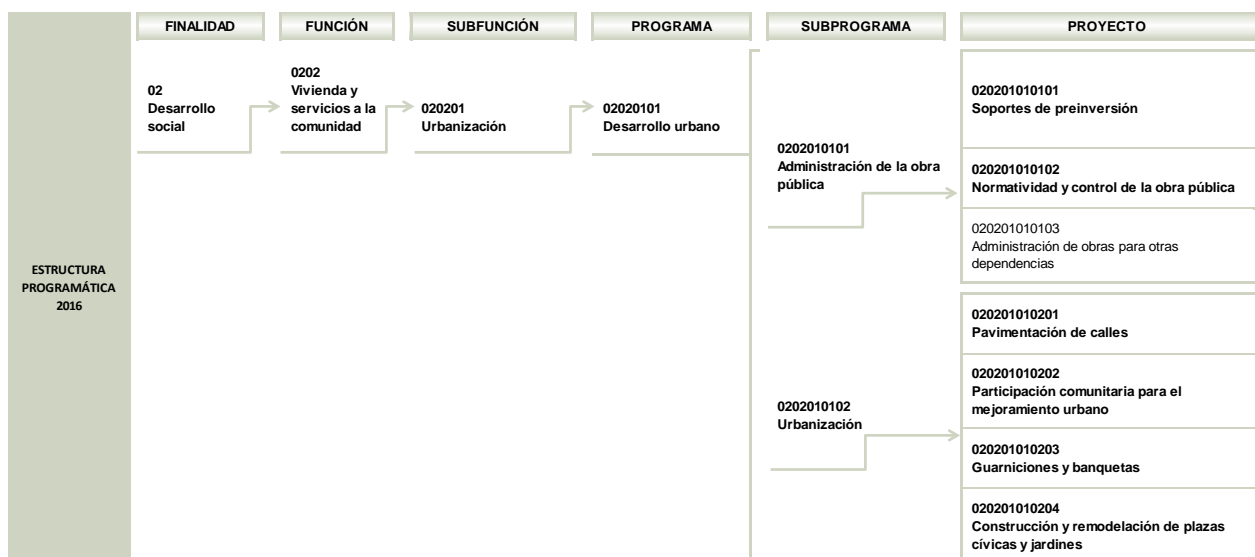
ESTRUCTURA PROGRAMÁTICA 2016

FINALIDAD

02
Desarrollo social

FUNCIÓN

0202
Vivienda y servicios a la comunidad

SUBFUNCIÓN

020201
Urbanización

PROGRAMA

02020101
Desarrollo urbano

SUBPROGRAMA

0202010101
Administración de la obra pública

0202010102
Urbanización

PROYECTO

020201010101
Soportes de preinversión

020201010102
Normatividad y control de la obra pública

020201010103
Administración de obras para otras dependencias

020201010201
Pavimentación de calles

020201010202
Participación comunitaria para el mejoramiento urbano

020201010203
Guarniciones y banquetas

020201010204
Construcción y remodelación de plazas cívicas y jardines